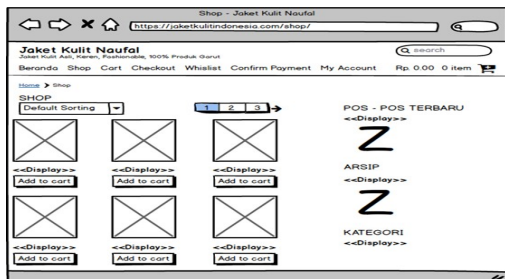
Shop - Jaket Kulit Naufal

https://jaketkulitindonesia.com/shop/

Jaket Kulit Naufal
Jaket Kulit Asli, Keren, Fashionable, 100% Produk Garut

search

Beranda Shop Cart Checkout Whislist Confirm Payment My Account Rp. 0.00 0 item

Home > Shop

SHOP

Default Sorting

1 2 3

<<Display>>
Add to cart

<<Display>>
Add to cart

<<Display>>
Add to cart

<<Display>>
Add to cart

<<Display>>
Add to cart

<<Display>>
Add to cart

POS - POS TERBARU
<<Display>>

ARSIP
<<Display>>

KATEGORI
<<Display>>